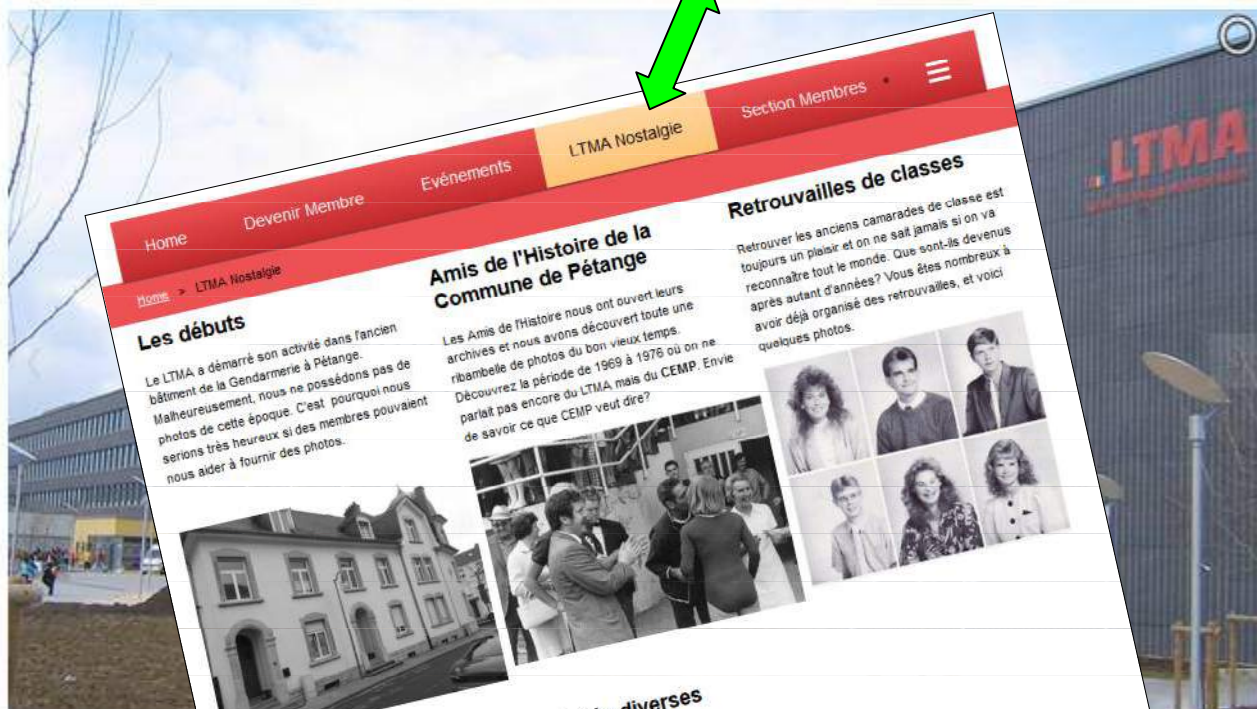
Home Devenir Membre Evénements LTMA Nostalgie Section Membres

Home > LTMA Nostalgie

Les débuts

Le LTMA a démarré son activité dans l'ancien bâtiment de la Gendarmerie à Pétange. Malheureusement, nous ne possédons pas de photos de cette époque. C'est pourquoi nous serions très heureux si des membres pouvaient nous aider à fournir des photos.

Amis de l'Histoire de la Commune de Pétange

Les Amis de l'Histoire nous ont ouvert leurs archives et nous avons découvert toute une ribambelle de photos du bon vieux temps. Découvrez la période de 1969 à 1976 où on ne parlait pas encore du LTMA mais du CEMP. Envie de savoir ce que CEMP veut dire?

Retrouvailles de classes

Retrouver les anciens camarades de classe est toujours un plaisir et on ne sait jamais si on va reconnaître tout le monde. Que sont-ils devenus après autant d'années? Vous êtes nombreux à avoir déjà organisé des retrouvailles, et voici quelques photos.

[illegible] diverses

LTMA